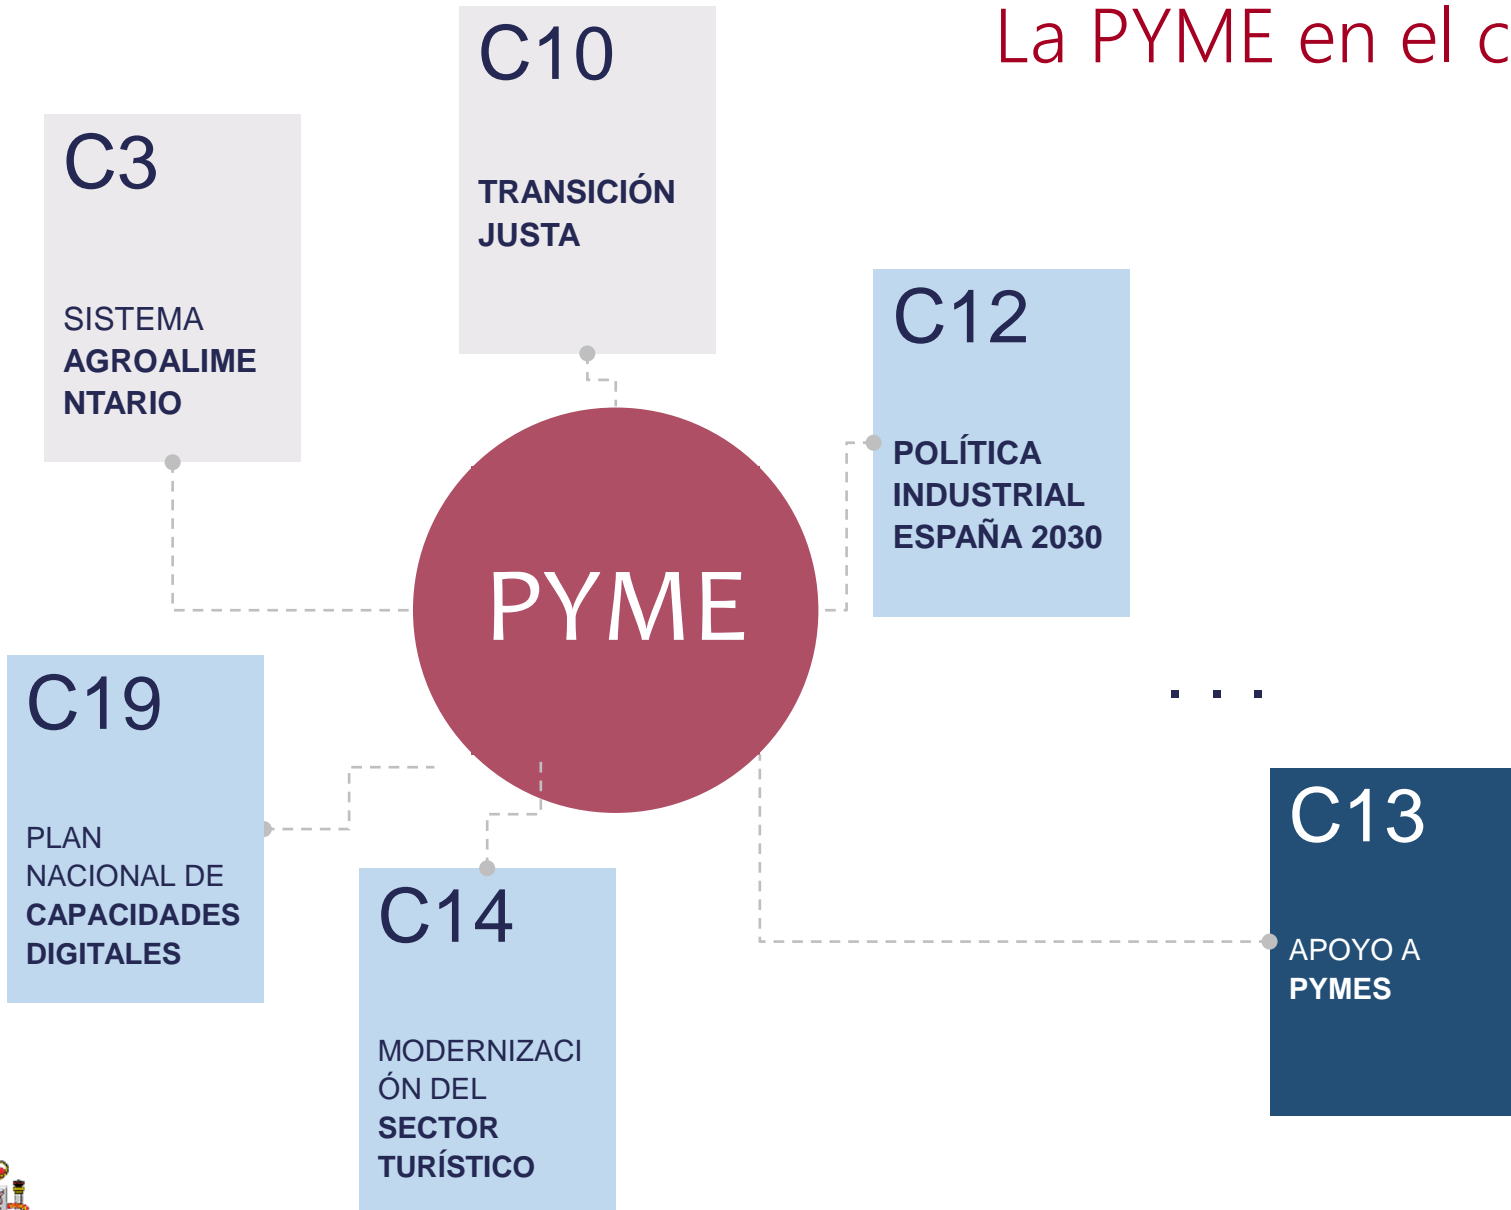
La PYME en el c

C10

TRANSICIÓN JUSTA

C3

SISTEMA AGROALIMENTARIO

C12

POLÍTICA INDUSTRIAL ESPAÑA 2030

PYME

C19

PLAN NACIONAL DE CAPACIDADES DIGITALES

. . .

C13

APOYO A PYMES

C14

MODERNIZACIÓN DEL SECTOR TURÍSTICO